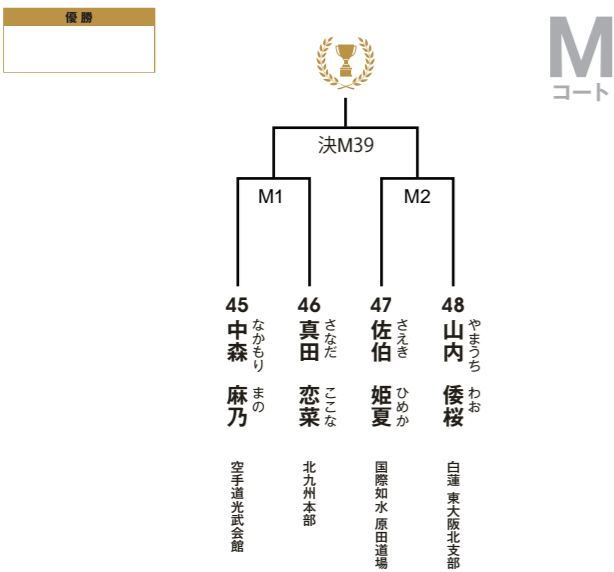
優勝

M
コート

決M39

M1

M2

45
中森 麻乃
なかもり まの
空手道光武会館

46
真田 恋菜
さなだ ここな
北九州本部

47
佐伯 姫夏
さえき ひめか
国際知水 原田道場

48
山内 倭桜
やまうち わお
白蓮 東大阪北支部